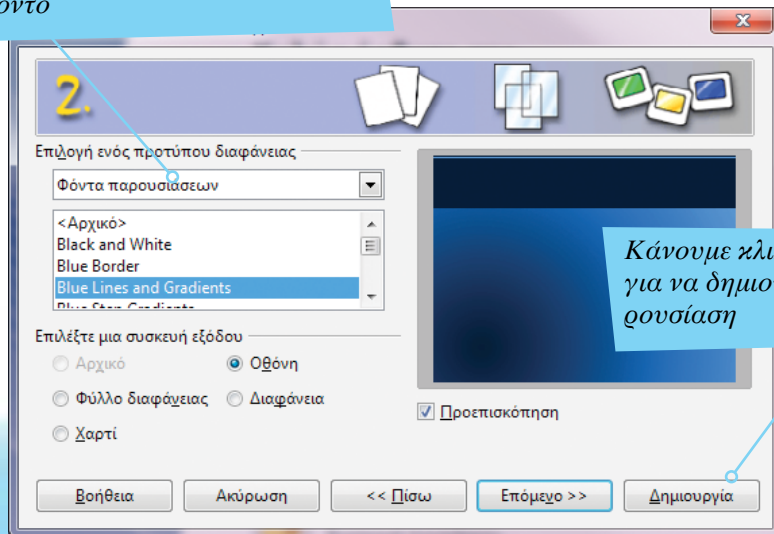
όντο

2.

Επιλογή ενός προτύπου διαφάνειας

Φόντα παρουσιάσεων

<Αρχικό>
Black and White
Blue Border
Blue Lines and Gradients
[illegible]

Κάνουμε κλι
για να δημιο
ρουσίαση

Επιλέξτε μια συσκευή εξόδου

Αρχικό
Οθόνη
Φύλλο διαφάνειας
Διαφάνεια
Χαρτί

Προεπισκόπηση

Βοήθεια
Ακύρωση
<< Πίσω
Επόμενο >>
Δημιουργία